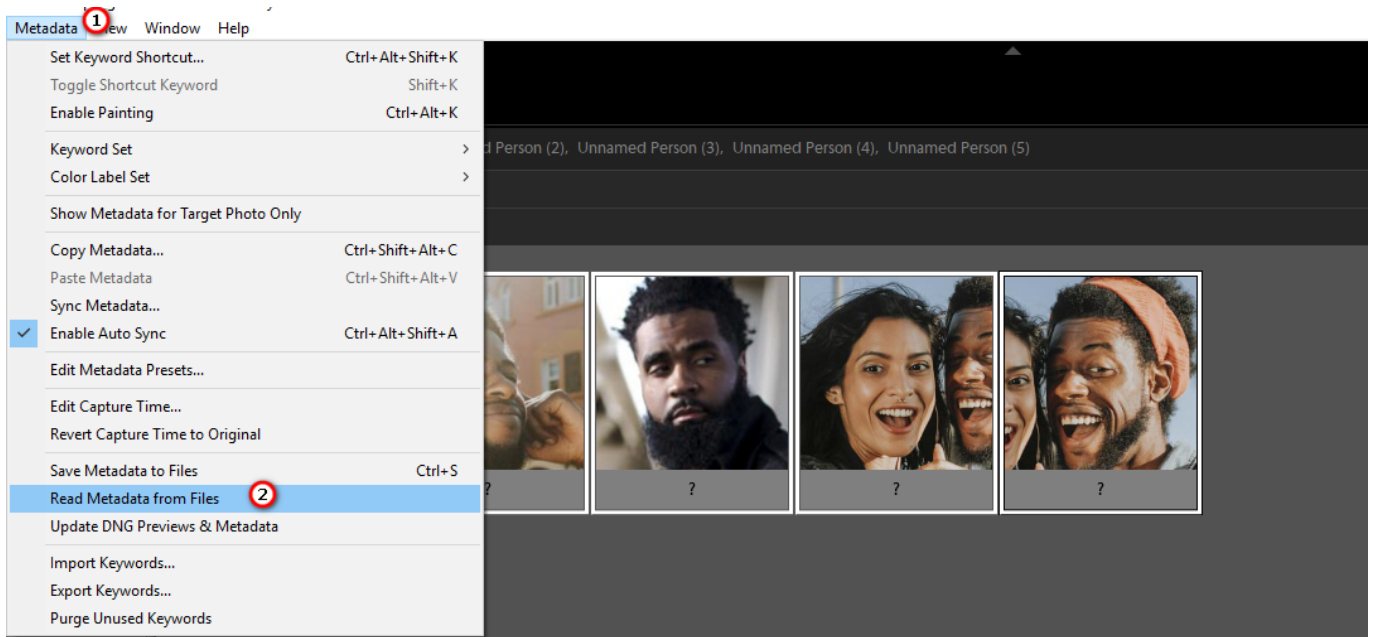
Metadata 1 iew Window Help

Set Keyword Shortcut... Ctrl+Alt+Shift+K
Toggle Shortcut Keyword Shift+K
Enable Painting Ctrl+Alt+K

Keyword Set
Color Label Set

Show Metadata for Target Photo Only

Copy Metadata... Ctrl+Shift+Alt+C
Paste Metadata Ctrl+Shift+Alt+V
Sync Metadata...
Enable Auto Sync Ctrl+Alt+Shift+A

Edit Metadata Presets...

Edit Capture Time...
Revert Capture Time to Original

Save Metadata to Files Ctrl+S
Read Metadata from Files 2
Update DNG Previews & Metadata

Import Keywords...
Export Keywords...
Purge Unused Keywords

d Person (2), Unnamed Person (3), Unnamed Person (4), Unnamed Person (5)

?
?
?
?